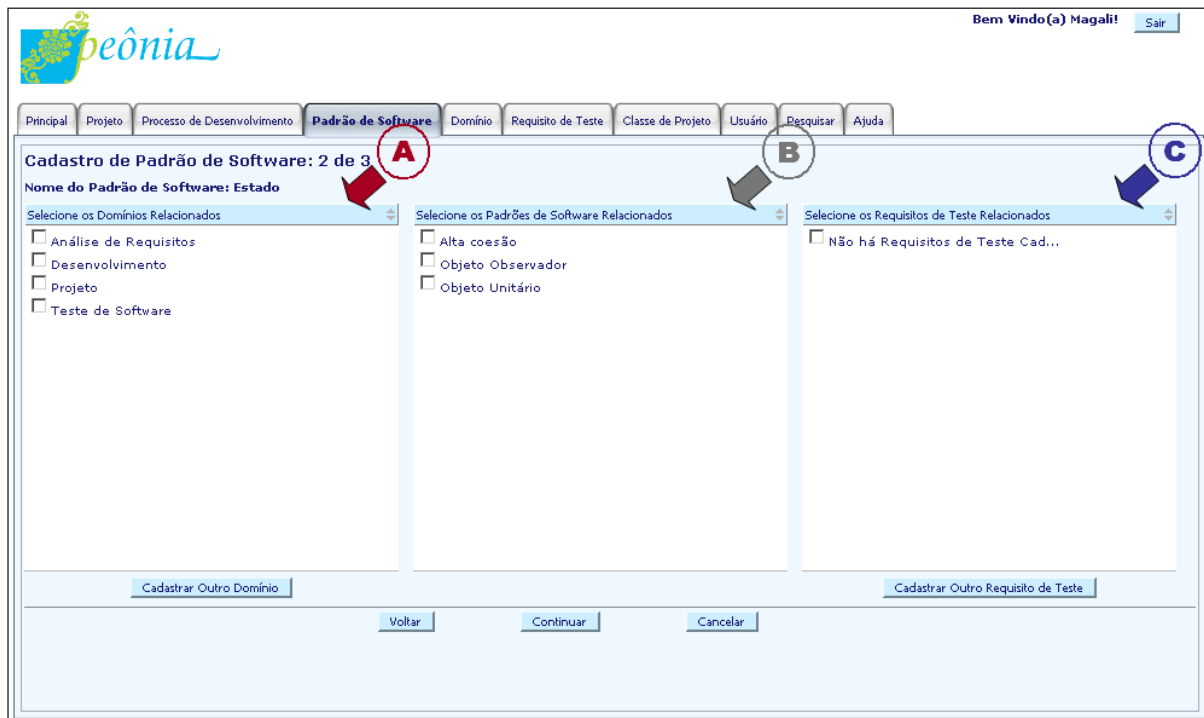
peônia

Bem Vindo(a) Magali! Sair

Principal | Projeto | Processo de Desenvolvimento | Padrão de Software | Domínio | Requisito de Teste | Classe de Projeto | Usuário | Pesquisar | Ajuda

Cadastro de Padrão de Software: 2 de 3

Nome do Padrão de Software: Estado

A

B

C

Selecione os Domínios Relacionados

Análise de Requisitos
Desenvolvimento
Projeto
Teste de Software

Selecione os Padrões de Software Relacionados

Alta coesão
Objeto Observador
Objeto Unitário

Selecione os Requisitos de Teste Relacionados

Não há Requisitos de Teste Cad...

Cadastrar Outro Domínio

Cadastrar Outro Requisito de Teste

Voltar Continuar Cancelar